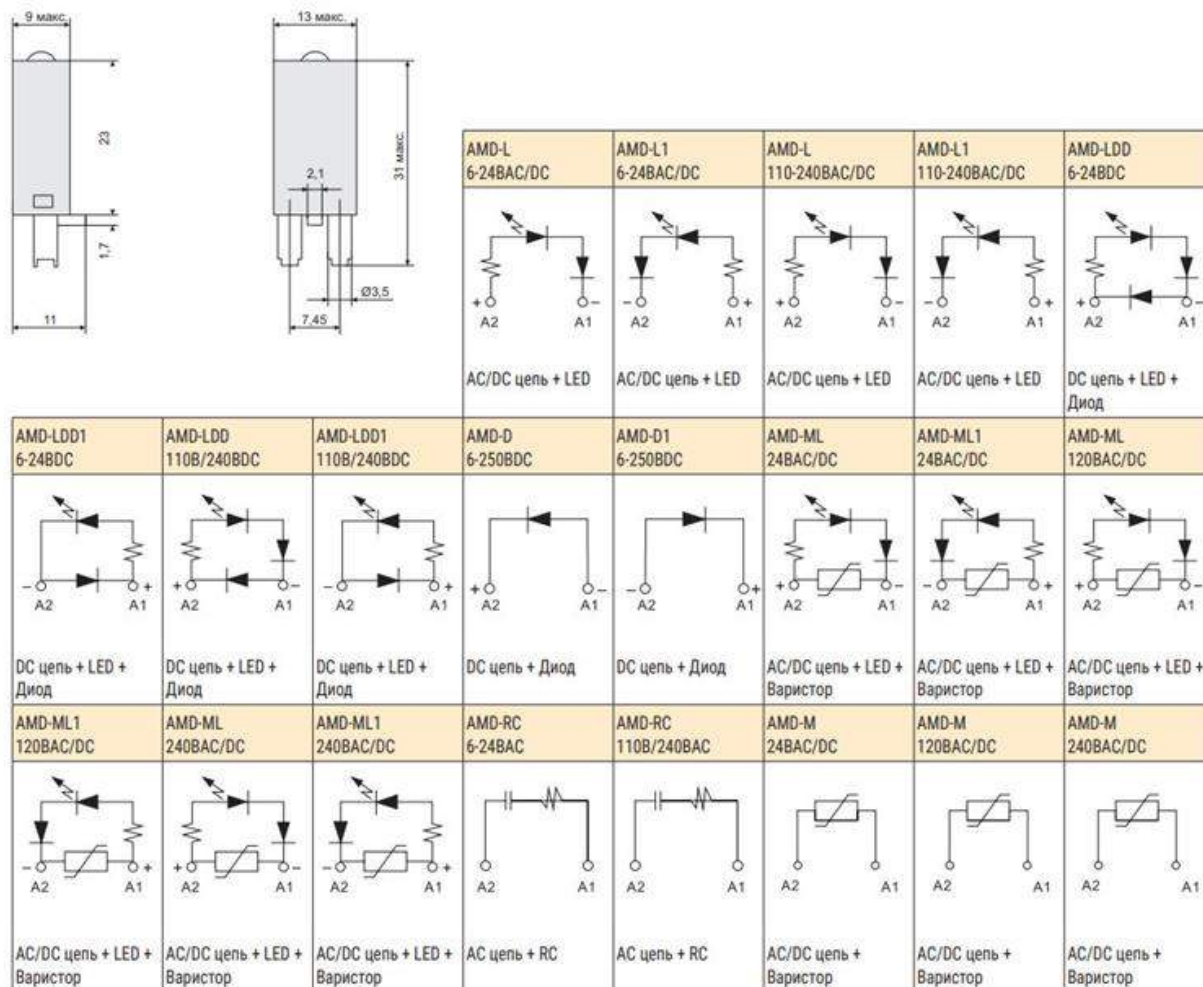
9 макс.

23

1,7

11

13 макс.

2,1

31 макс.

Ø3,5

7,45

| AMD-L 6-24BAC/DC | AMD-L1 6-24BAC/DC | AMD-L 110-240BAC/DC | AMD-L1 110-240BAC/DC | AMD-LDD 6-24BDC |
|---|---|---|---|---|
| + A2 – A1 | – A2 + A1 | + A2 – A1 | – A2 + A1 | + A2 – A1 |
| AC/DC цепь + LED | AC/DC цепь + LED | AC/DC цепь + LED | AC/DC цепь + LED | DC цепь + LED + Диод |

| AMD-LDD1 6-24BDC | AMD-LDD 110B/240BDC | AMD-LDD1 110B/240BDC | AMD-D 6-250BDC | AMD-D1 6-250BDC | AMD-ML 24BAC/DC | AMD-ML1 24BAC/DC | AMD-ML 120BAC/DC |
|---|---|---|---|---|---|---|---|
| – A2 + A1 | + A2 – A1 | – A2 + A1 | + A2 – A1 | – A2 + A1 | + A2 – A1 | – A2 + A1 | + A2 – A1 |
| DC цепь + LED + Диод | DC цепь + LED + Диод | DC цепь + LED + Диод | DC цепь + Диод | DC цепь + Диод | AC/DC цепь + LED + Варистор | AC/DC цепь + LED + Варистор | AC/DC цепь + LED + Варистор |

| AMD-ML1 120BAC/DC | AMD-ML 240BAC/DC | AMD-ML1 240BAC/DC | AMD-RC 6-24BAC | AMD-RC 110B/240BAC | AMD-M 24BAC/DC | AMD-M 120BAC/DC | AMD-M 240BAC/DC |
|---|---|---|---|---|---|---|---|
| – A2 + A1 | + A2 – A1 | – A2 + A1 | A2 A1 | A2 A1 | A2 A1 | A2 A1 | A2 A1 |
| AC/DC цепь + LED + Варистор | AC/DC цепь + LED + Варистор | AC/DC цепь + LED + Варистор | AC цепь + RC | AC цепь + RC | AC/DC цепь + Варистор | AC/DC цепь + Варистор | AC/DC цепь + Варистор |